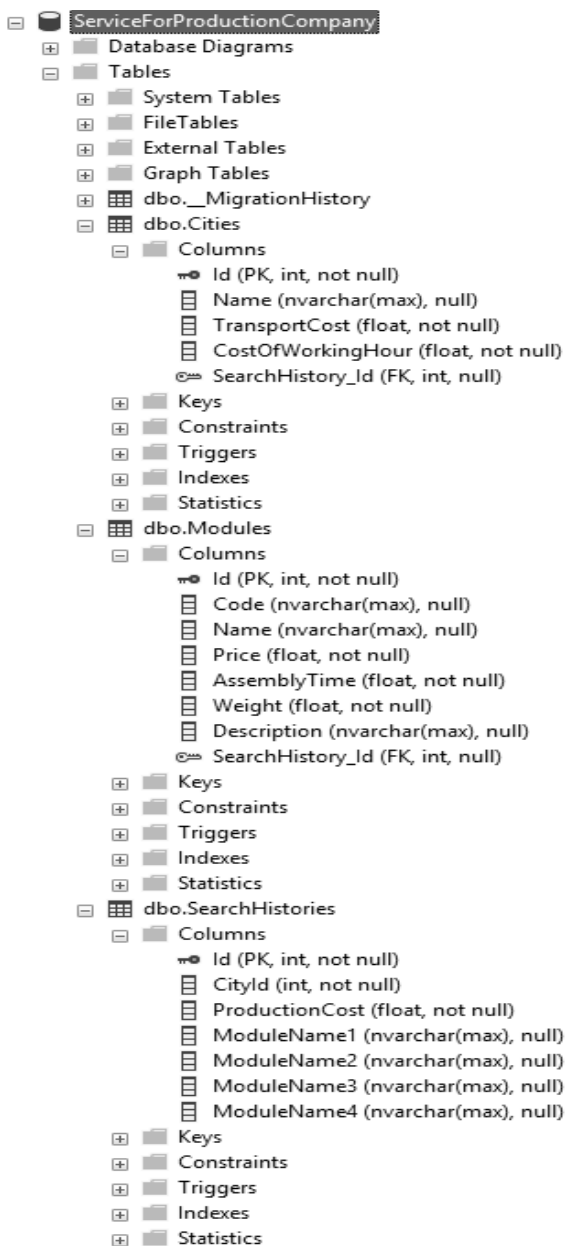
ServiceForProductionCompany
Database Diagrams
Tables
System Tables
FileTables
External Tables
Graph Tables
dbo.__MigrationHistory
dbo.Cities
Columns
Id (PK, int, not null)
Name (nvarchar(max), null)
TransportCost (float, not null)
CostOfWorkingHour (float, not null)
SearchHistory_Id (FK, int, null)
Keys
Constraints
Triggers
Indexes
Statistics
dbo.Modules
Columns
Id (PK, int, not null)
Code (nvarchar(max), null)
Name (nvarchar(max), null)
Price (float, not null)
AssemblyTime (float, not null)
Weight (float, not null)
Description (nvarchar(max), null)
SearchHistory_Id (FK, int, null)
Keys
Constraints
Triggers
Indexes
Statistics
dbo.SearchHistories
Columns
Id (PK, int, not null)
CityId (int, not null)
ProductionCost (float, not null)
ModuleName1 (nvarchar(max), null)
ModuleName2 (nvarchar(max), null)
ModuleName3 (nvarchar(max), null)
ModuleName4 (nvarchar(max), null)
Keys
Constraints
Triggers
Indexes
Statistics